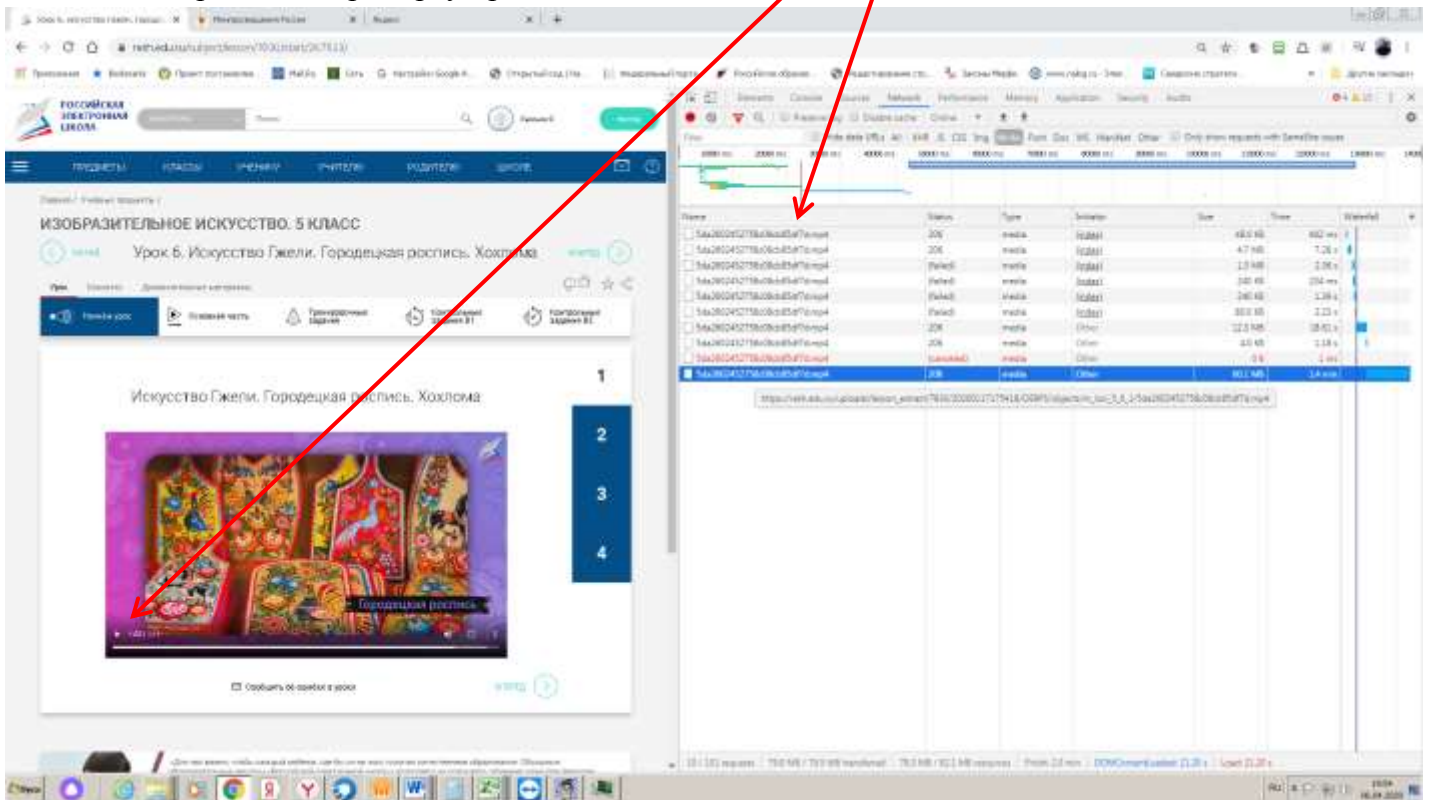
РОССИЙСКАЯ ЭЛЕКТРОННАЯ ШКОЛА

ПРЕДМЕТЫ КЛАССЫ УЧЕНИКУ УЧИТЕЛЮ РОДИТЕЛЮ ШКОЛЕ

ИЗОБРАЗИТЕЛЬНОЕ ИСКУССТВО. 5 КЛАСС

НАЗАД Урок 6. Искусство Гжели. Городецкая роспись. Хохлома ВПЕРЁД

Начнём урок Основная часть Тренировочные задания Контрольные задания В1 Контрольные задания В2

Искусство Гжели. Городецкая роспись. Хохлома

1
2
3
4

Городецкая роспись

Сообщить об ошибке в уроке

ВПЕРЁД

Name Status Type Initiator Size Time Waterfall

| Name | Status | Type | Initiator | Size | Time |
|---|---|---|---|---|---|
| 5da2602452758c0bcd05df7a.mp4 | 206 | media | (index) | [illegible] | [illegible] |
| 5da2602452758c0bcd05df7a.mp4 | 206 | media | (index) | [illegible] | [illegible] |
| 5da2602452758c0bcd05df7a.mp4 | (failed) | media | (index) | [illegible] | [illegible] |
| 5da2602452758c0bcd05df7a.mp4 | (failed) | media | (index) | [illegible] | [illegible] |
| 5da2602452758c0bcd05df7a.mp4 | (failed) | media | (index) | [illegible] | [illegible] |
| 5da2602452758c0bcd05df7a.mp4 | (failed) | media | (index) | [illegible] | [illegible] |
| 5da2602452758c0bcd05df7a.mp4 | 206 | media | Other | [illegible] | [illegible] |
| 5da2602452758c0bcd05df7a.mp4 | 206 | media | Other | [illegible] | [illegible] |
| 5da2602452758c0bcd05df7a.mp4 | (canceled) | media | Other | 0 B | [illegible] |
| 5da2602452758c0bcd05df7a.mp4 | 206 | media | Other | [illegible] | 1.4 min |

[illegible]